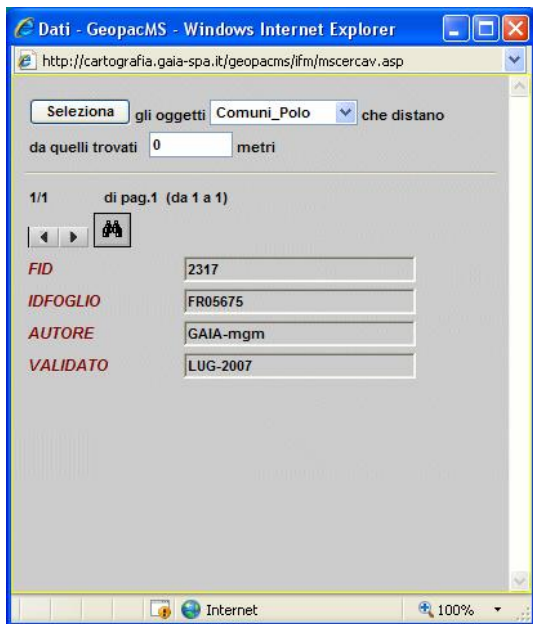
Dati - GeopacMS - Windows Internet Explorer

http://cartografia.gaia-spa.it/geopacms/ifm/mscercav.asp

Seleziona gli oggetti Comuni_Polo che distano da quelli trovati 0 metri

1/1 di pag.1 (da 1 a 1)

| | |
|---|---|
| FID | 2317 |
| IDFOGLIO | FR05675 |
| AUTORE | GAIA-mgm |
| VALIDATO | LUG-2007 |

Internet 100%